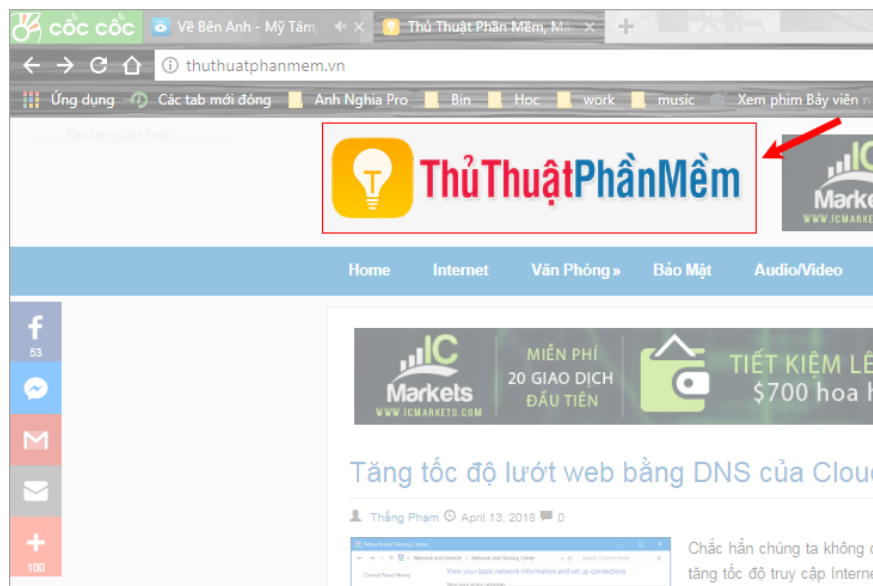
cốc cốc
Về Bên Anh - Mỹ Tâm,
Thủ Thuật Phần Mềm, M
thuthuatphanmem.vn
Ứng dụng
Các tab mới đóng
Anh Nghia Pro
Bin
Hoc
work
music
Xem phim Bảy viên
Rectangular Snip
ThủThuậtPhầnMềm
IC Markets WWW.ICMARKETS.COM
Home
Internet
Văn Phòng »
Bảo Mật
Audio/Video
53
100
IC Markets WWW.ICMARKETS.COM
MIỄN PHÍ 20 GIAO DỊCH ĐẦU TIÊN
TIẾT KIỆM LÊ $700 hoa h
Tăng tốc độ lướt web bằng DNS của Clou
Thắng Phạm
April 13, 2018
0
Chắc hẳn chúng ta không
tăng tốc độ truy cập Interne